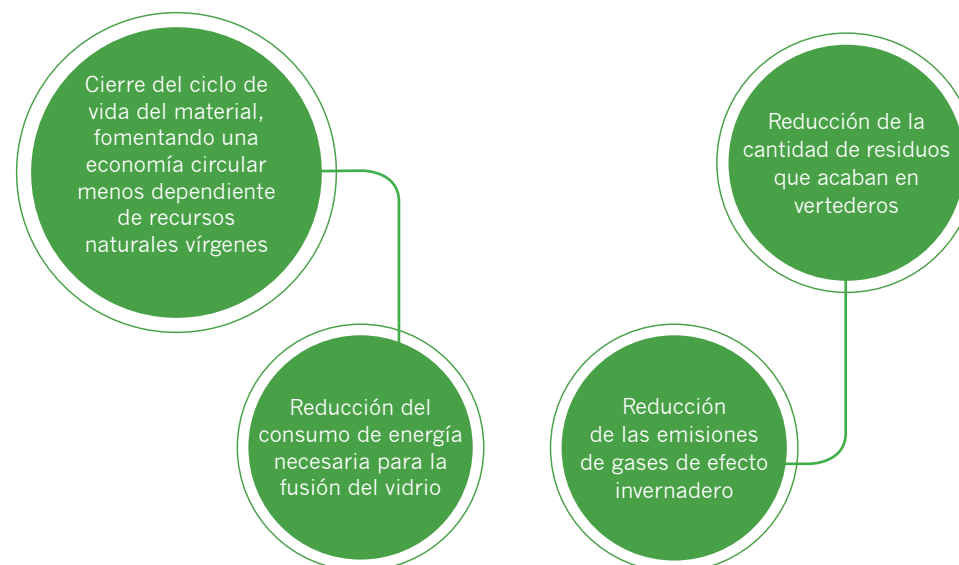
Cierre del ciclo de vida del material, fomentando una economía circular menos dependiente de recursos naturales vírgenes

Reducción del consumo de energía necesaria para la fusión del vidrio

Reducción de la cantidad de residuos que acaban en vertederos

Reducción de las emisiones de gases de efecto invernadero